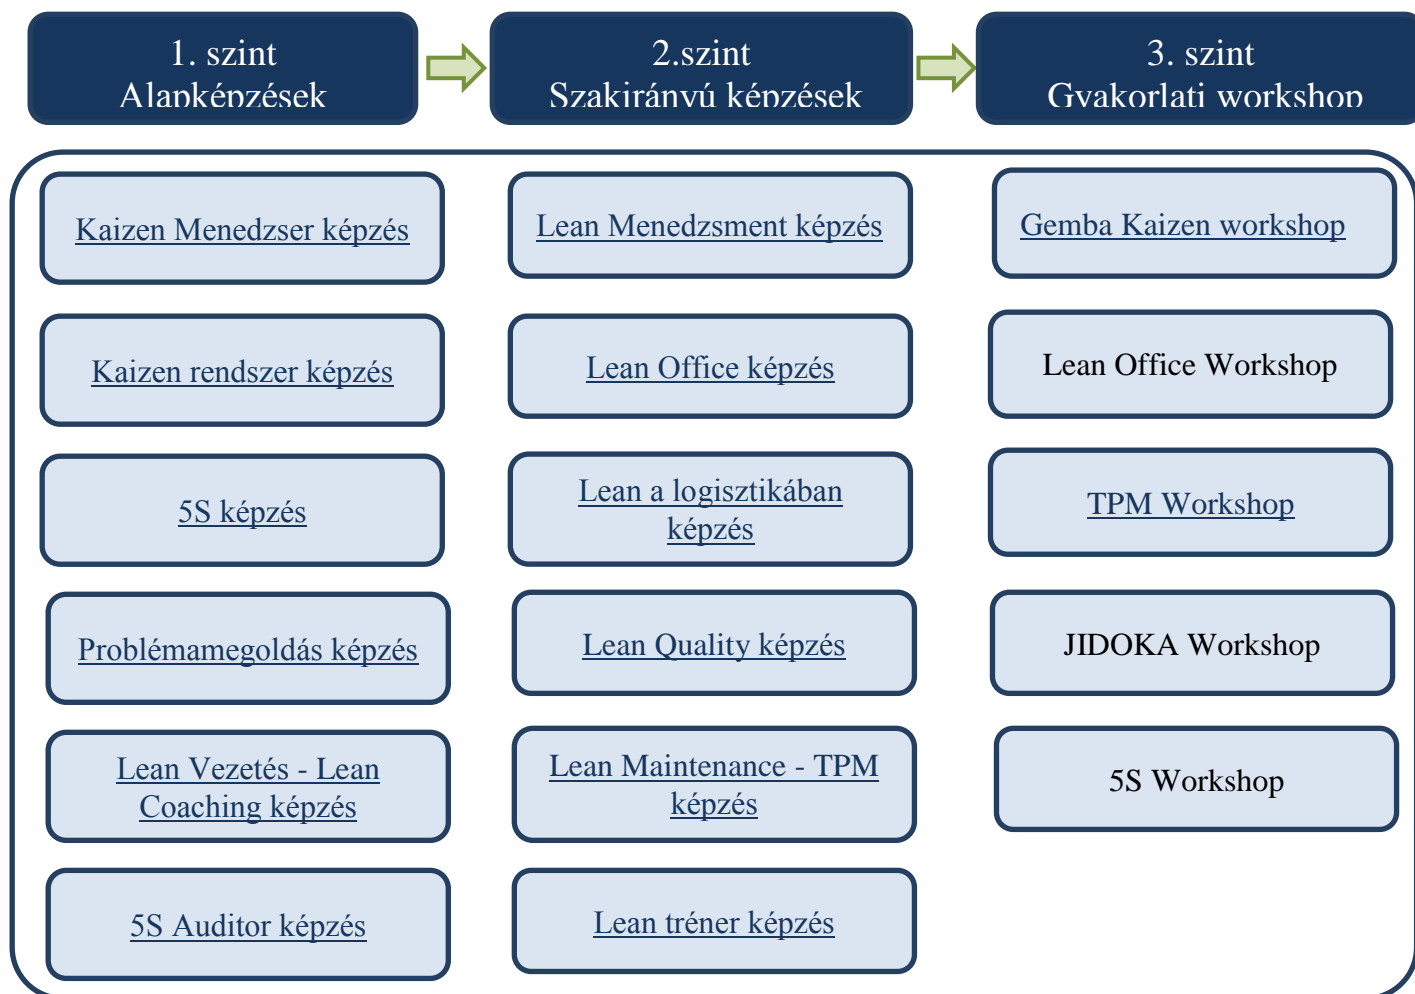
1. szint
Alapképzések

2.szint
Szakirányú képzések

3. szint
Gyakorlati workshop

Kaizen Menedzser képzés

Kaizen rendszer képzés

5S képzés

Problémamegoldás képzés

Lean Vezetés - Lean Coaching képzés

5S Auditor képzés

Lean Menedzsment képzés

Lean Office képzés

Lean a logisztikában képzés

Lean Quality képzés

Lean Maintenance - TPM képzés

Lean tréner képzés

Gemba Kaizen workshop

Lean Office Workshop

TPM Workshop

JIDOKA Workshop

5S Workshop